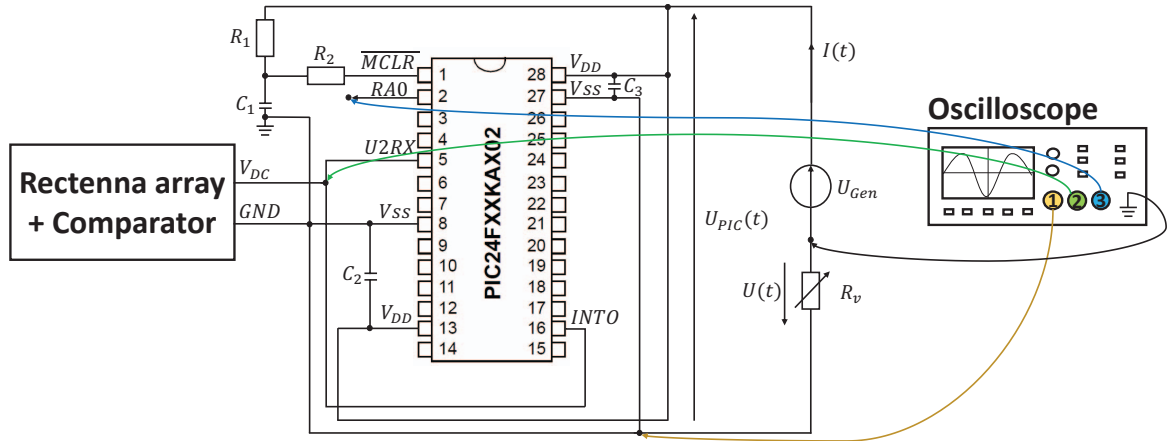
$R_1$

$R_2$

$\overline{MCLR}$

$RA0$

$C_1$

$U2RX$

$V_{DC}$

$GND$

$V_{SS}$

$C_2$

$V_{DD}$

1
2
3
4
5
6
7
8
9
10
11
12
13
14

28
27
26
25
24
23
22
21
20
19
18
17
16
15

PIC24FXXKA102

$V_{DD}$

$V_{SS}$

$C_3$

$INT0$

$I(t)$

$U_{Gen}$

$U_{PIC}(t)$

$U(t)$

$R_v$

Rectenna array + Comparator

Oscilloscope

1 2 3